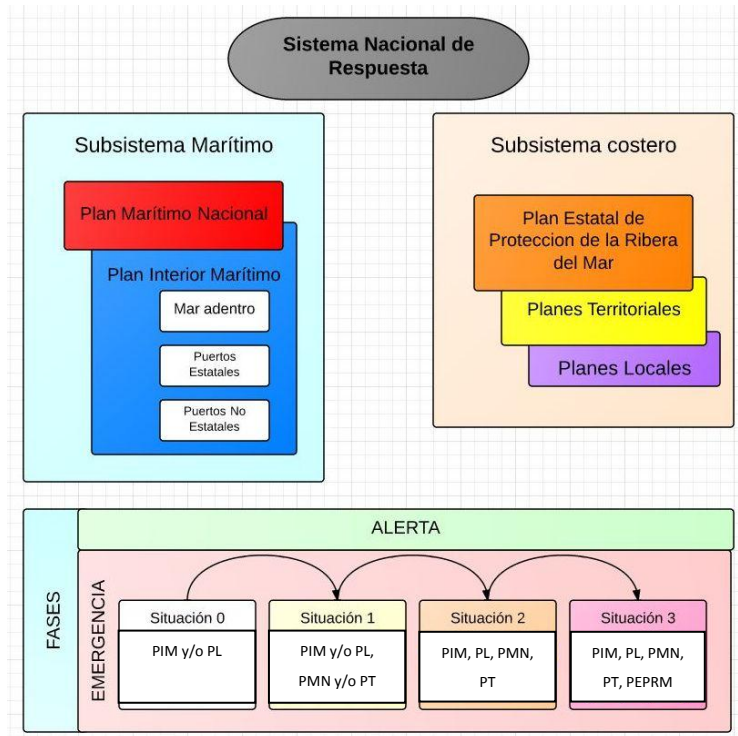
Sistema Nacional de Respuesta

Subsistema Marítimo

Plan Marítimo Nacional

Plan Interior Marítimo

Mar adentro

Puertos Estatales

Puertos No Estatales

Subsistema costero

Plan Estatal de Proteccion de la Ribera del Mar

Planes Territoriales

Planes Locales

FASES

ALERTA

EMERGENCIA

| Situación 0 | Situación 1 | Situación 2 | Situación 3 |
|---|---|---|---|
| PIM y/o PL | PIM y/o PL, PMN y/o PT | PIM, PL, PMN, PT | PIM, PL, PMN, PT, PEPRM |